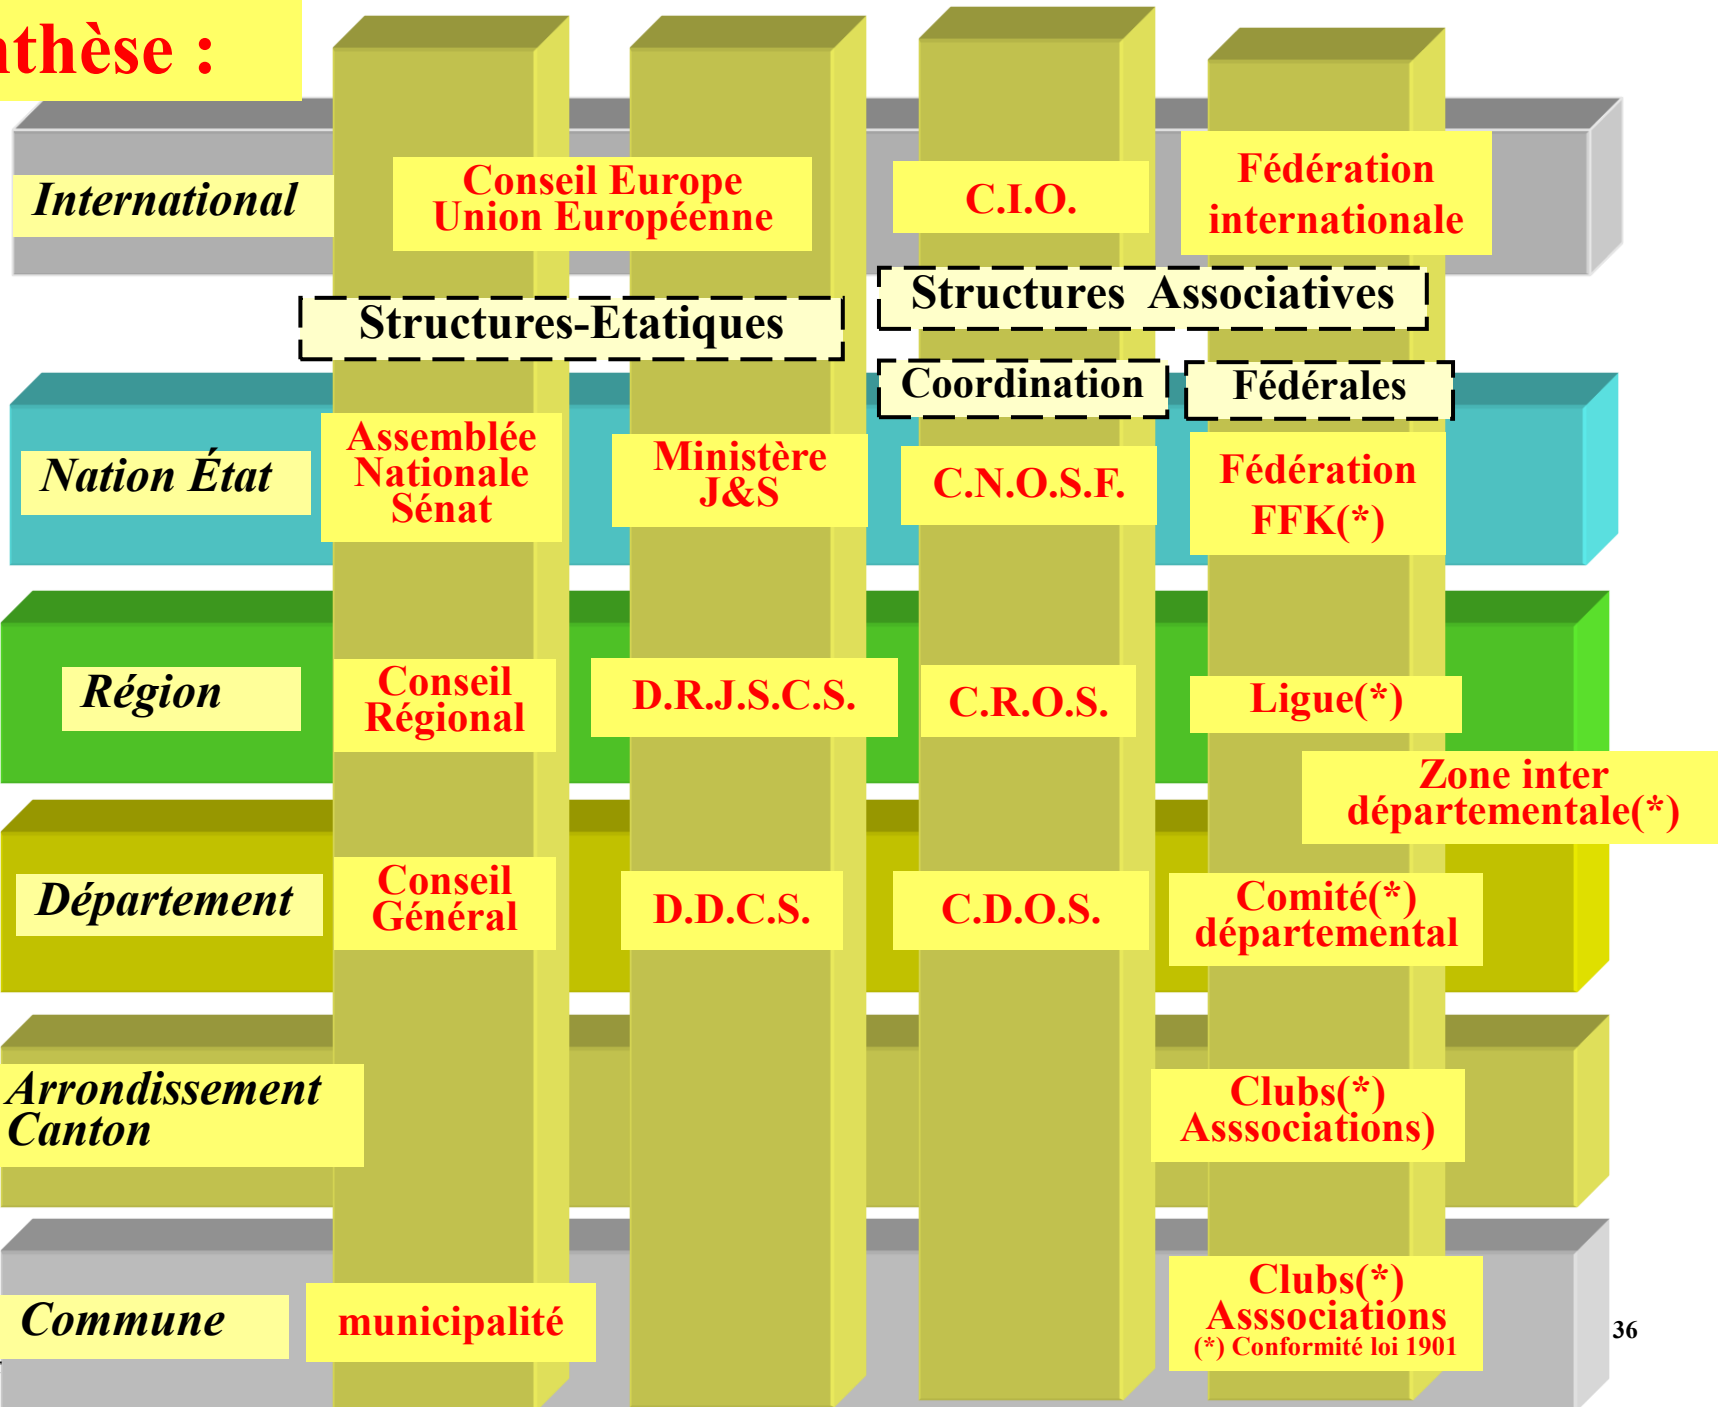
thèse :

International

Conseil Europe Union Européenne

C.I.O.

Fédération internationale

Structures-Etatiques

Structures Associatives

Coordination

Fédérales

Nation État

Assemblée Nationale Sénat

Ministère J&S

C.N.O.S.F.

Fédération FFK(*)

Région

Conseil Régional

D.R.J.S.C.S.

C.R.O.S.

Ligue(*)

Zone inter départementale(*)

Département

Conseil Général

D.D.C.S.

C.D.O.S.

Comité(*) départemental

Arrondissement Canton

Clubs(*) Asssociations)

Commune

municipalité

Clubs(*) Asssociations
(*) Conformité loi 1901

36